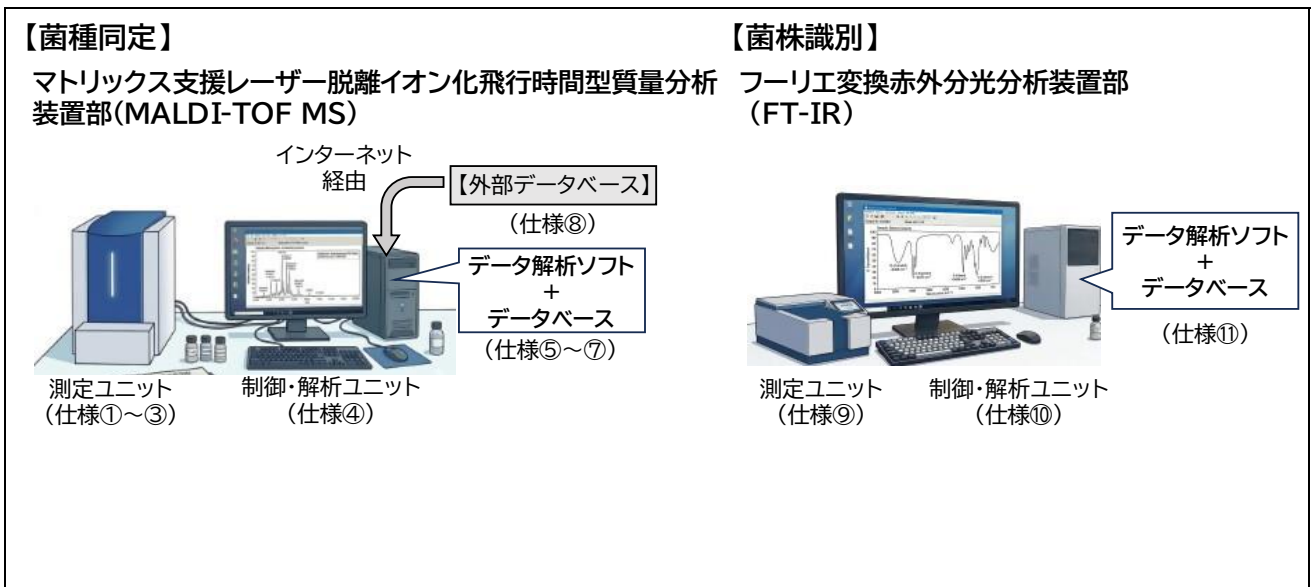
【菌種同定】

マトリックス支援レーザー脱離イオン化飛行時間型質量分析装置部（MALDI-TOF MS）

インターネット経由

【外部データベース】

（仕様⑧）

データ解析ソフト
+
データベース

（仕様⑤～⑦）

測定ユニット
（仕様①～③）

制御・解析ユニット
（仕様④）

【菌株識別】

フーリエ変換赤外分光分析装置部
（FT-IR）

データ解析ソフト
+
データベース

（仕様⑪）

測定ユニット
（仕様⑨）

制御・解析ユニット
（仕様⑩）